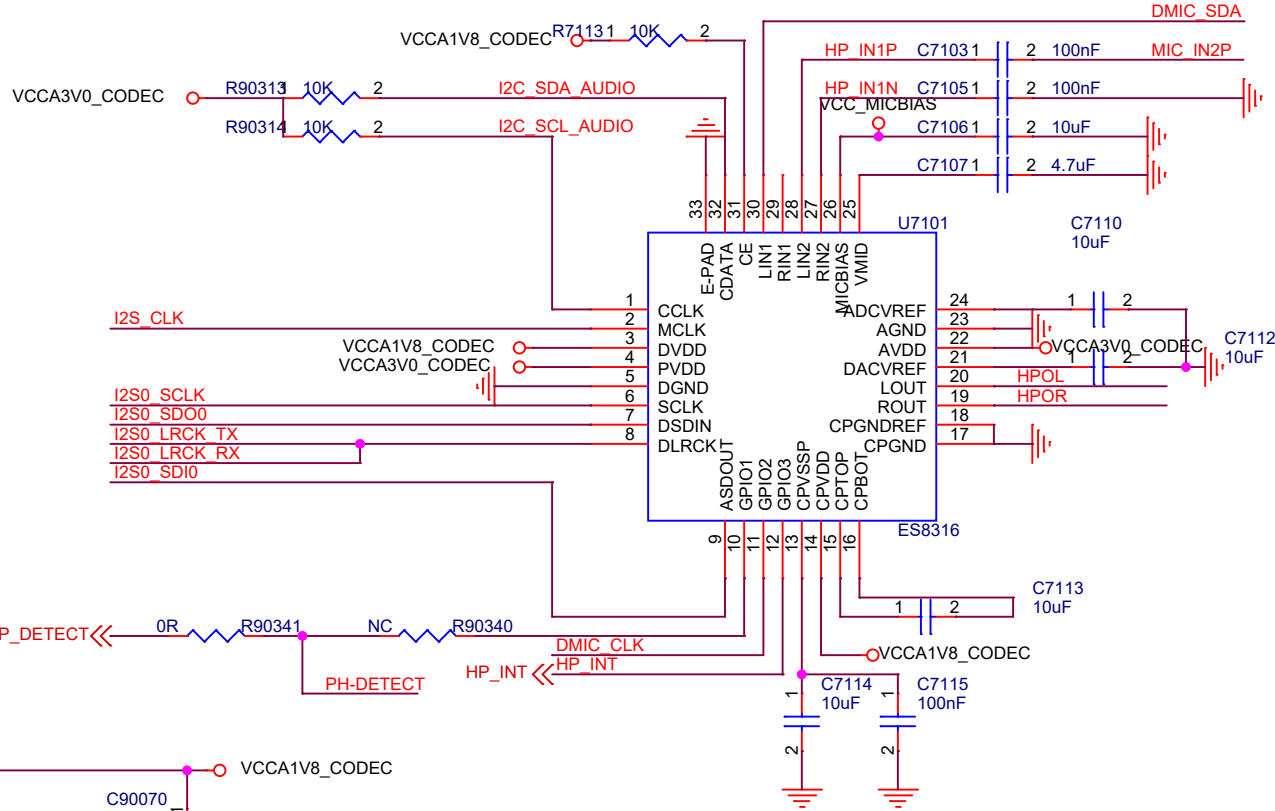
DMIC_SDA
VCCA1V8_CODEC R7113 1 10K 2
HP_IN1P C7103 1 2 100nF MIC_IN2P
HP_IN1N C7105 1 2 100nF
VCC_MICBIAS
C7106 1 2 10uF
C7107 1 2 4.7uF
VCCA3V0_CODEC R90313 1 10K 2 I2C_SDA_AUDIO
R90314 1 10K 2 I2C_SCL_AUDIO
33 32 31 30 29 28 27 26 25
E-PAD CDATA CE LIN1 RIN1 LIN2 RIN2 MICBIAS VMID
U7101
C7110 10uF
1 CCLK
I2S_CLK 2 MCLK
VCCA1V8_CODEC 3 DVDD
VCCA3V0_CODEC 4 PVDD
5 DGND
I2S0_SCLK 6 SCLK
I2S0_SDO0 7 DSDIN
I2S0_LRCK_TX 8 DLRCK
I2S0_LRCK_RX
I2S0_SDI0
ADCVREF 24 1 2
AGND 23
AVDD 22 VCCA3V0_CODEC
DACVREF 21 1 2 C7112 10uF
LOUT 20 HPOL
ROUT 19 HPOR
CPGNDREF 18
CPGND 17
ASDOUT GPIO1 GPIO2 GPIO3 CPVSSP CPVDD CPTOP CPBOT
ES8316
9 10 11 12 13 14 15 16
C7113 10uF
1 2
P_DETECT 0R R90341 NC R90340
DMIC_CLK
HP_INT HP_INT
VCCA1V8_CODEC
PH-DETECT
1 C7114 10uF 2
C7115 100nF 2
VCCA1V8_CODEC
C90070